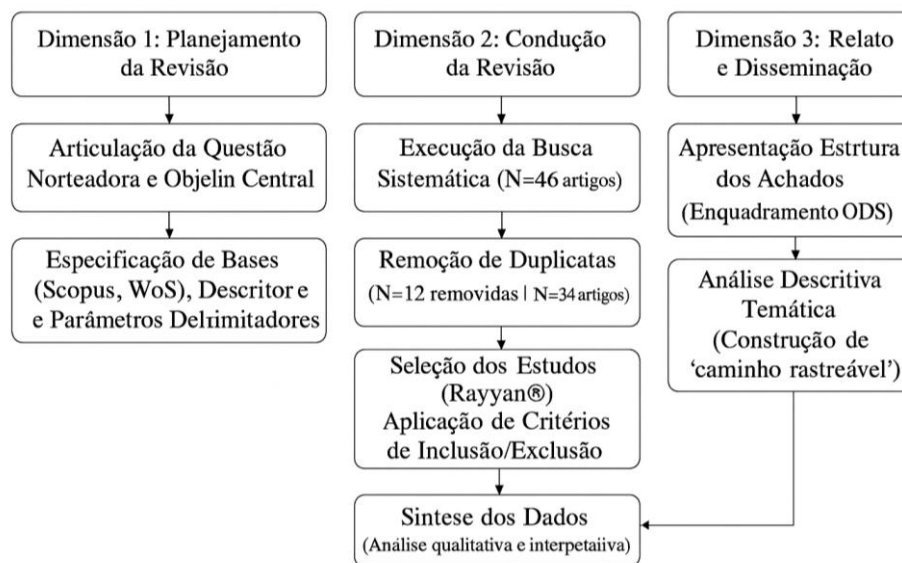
Dimensão 1: Planejamento da Revisão

Articulação da Questão Norteadora e Objelin Central

Especificação de Bases (Scopus, WoS), Descritor e e Parâmetros Delrimitadores

Dimensão 2: Condução da Revisão

Execução da Busca Sistemática (N=46 artigos)

Remoção de Duplicatas (N=12 removidas | N=34 artigos)

Seleção dos Estudos (Rayyan®) Aplicação de Critérios de Inclusão/Exclusão

Sintese dos Dados (Análise qualitativa e interpetaiiva)

Dimensão 3: Relato e Disseminação

Apresentação Estrtura dos Achados (Enquadramento ODS)

Análise Descritiva Temática (Construção de 'caminho rastreável')